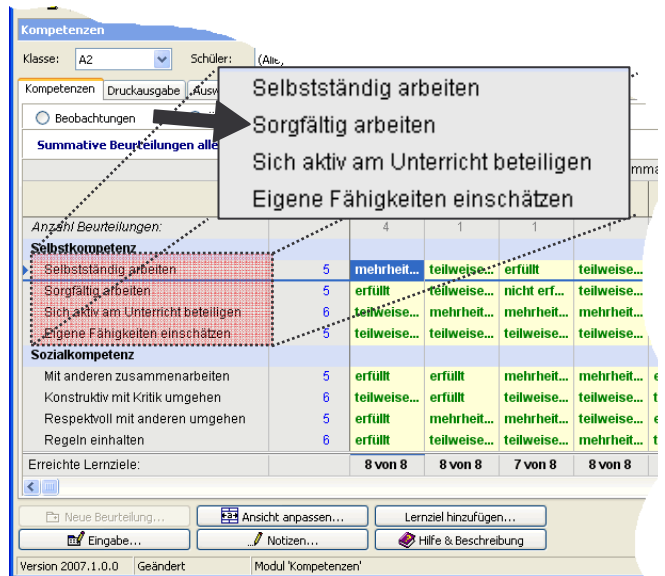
Kompetenzen

Klasse: A2 Schüler: (Alle)

Kompetenzen | Druckausgabe | Ausw

Beobachtungen

Summative Beurteilungen alle

Selbstständig arbeiten
Sorgfältig arbeiten
Sich aktiv am Unterricht beteiligen
Eigene Fähigkeiten einschätzen

mma

| Anzahl Beurteilungen: | | 4 | 1 | 1 | 1 |
|---|---|---|---|---|---|
| Selbstkompetenz | | | | | |
| Selbstständig arbeiten | 5 | mehrheit... | teilweise... | erfüllt | teilweise... |
| Sorgfältig arbeiten | 5 | erfüllt | teilweise... | nicht erf... | teilweise... |
| Sich aktiv am Unterricht beteiligen | 6 | teilweise... | mehrheit... | mehrheit... | mehrheit... |
| Eigene Fähigkeiten einschätzen | 5 | teilweise... | teilweise... | teilweise... | teilweise... |
| Sozialkompetenz | | | | | |
| Mit anderen zusammenarbeiten | 5 | erfüllt | erfüllt | mehrheit... | mehrheit... |
| Konstruktiv mit Kritik umgehen | 6 | teilweise... | erfüllt | teilweise... | teilweise... |
| Respektvoll mit anderen umgehen | 5 | erfüllt | mehrheit... | teilweise... | mehrheit... |
| Regeln einhalten | 6 | erfüllt | teilweise... | teilweise... | mehrheit... |
| Erreichte Lernziele: | | 8 von 8 | 8 von 8 | 7 von 8 | 8 von 8 |

Neue Beurteilung... | Ansicht anpassen... | Lernziel hinzufügen...
Eingabe... | Notizen... | Hilfe & Beschreibung

Version 2007.1.0.0 | Geändert | Modul 'Kompetenzen'